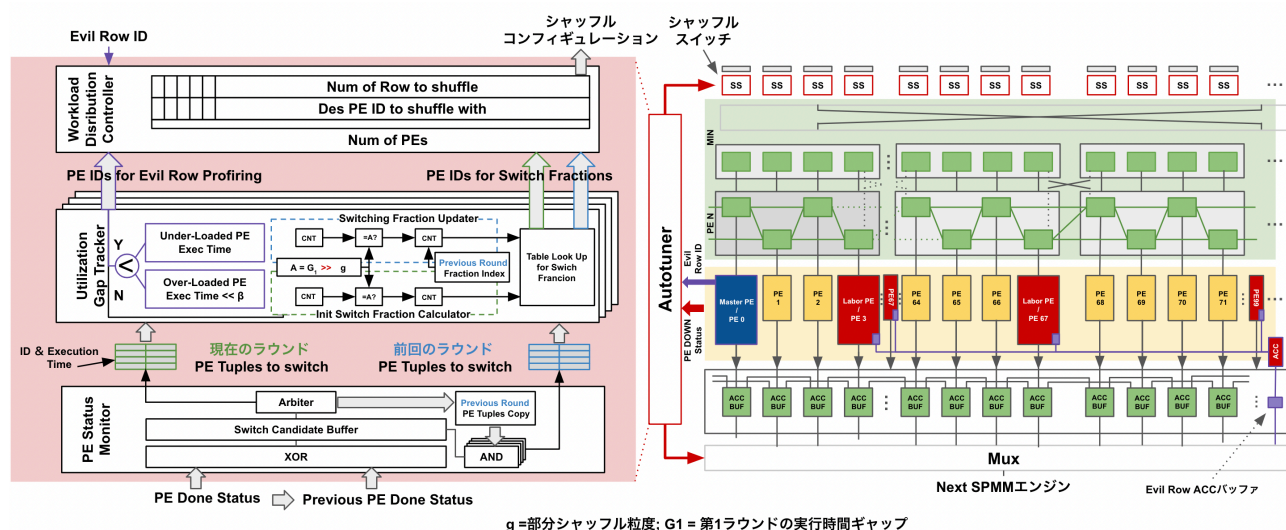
Evil Row ID

シャッフル
コンフィギュレーション

シャッフル
スイッチ

Workload Distribution Controller

Num of Row to shuffle

Des PE ID to shuffle with

Num of PEs

PE IDs for Evil Row Profiring

PE IDs for Switch Fractions

Utilization Gap Tracker

Y

N

Under-Loaded PE Exec Time

Over-Loaded PE Exec Time << β

Switching Fraction Updater

CNT

=A?

CNT

Previous Round Fraction Index

A = $G_1$ >> g

CNT

=A?

CNT

Init Switch Fraction Calculator

Table Look Up for Swich Francion

ID & Execution Time

現在のラウンド
PE Tuples to switch

前回のラウンド
PE Tuples to switch

PE Status Monitor

Arbiter

Previous Round PE Tuples Copy

Switch Candidate Buffer

XOR

AND

PE Done Status

Previous PE Done Status

Autotuner

Evil Row ID

PE DOWN Status

SS SS SS SS SS SS SS SS SS SS SS

MIN

PE N

Master PE / PE 0

PE 1

PE 2

Labor PE / PE 3

PE67

PE 64

PE 65

PE 66

Labor PE / PE 67

PE 68

PE 69

PE 70

PE 71

PE99

ACC

ACC BUF ACC BUF ACC BUF ACC BUF ACC BUF ACC BUF ACC BUF ACC BUF ACC BUF ACC BUF ACC BUF

Mux

Next SPMMエンジン

Evil Row ACCバッファ

g =部分シャッフル粒度; G1 = 第1ラウンドの実行時間ギャップ